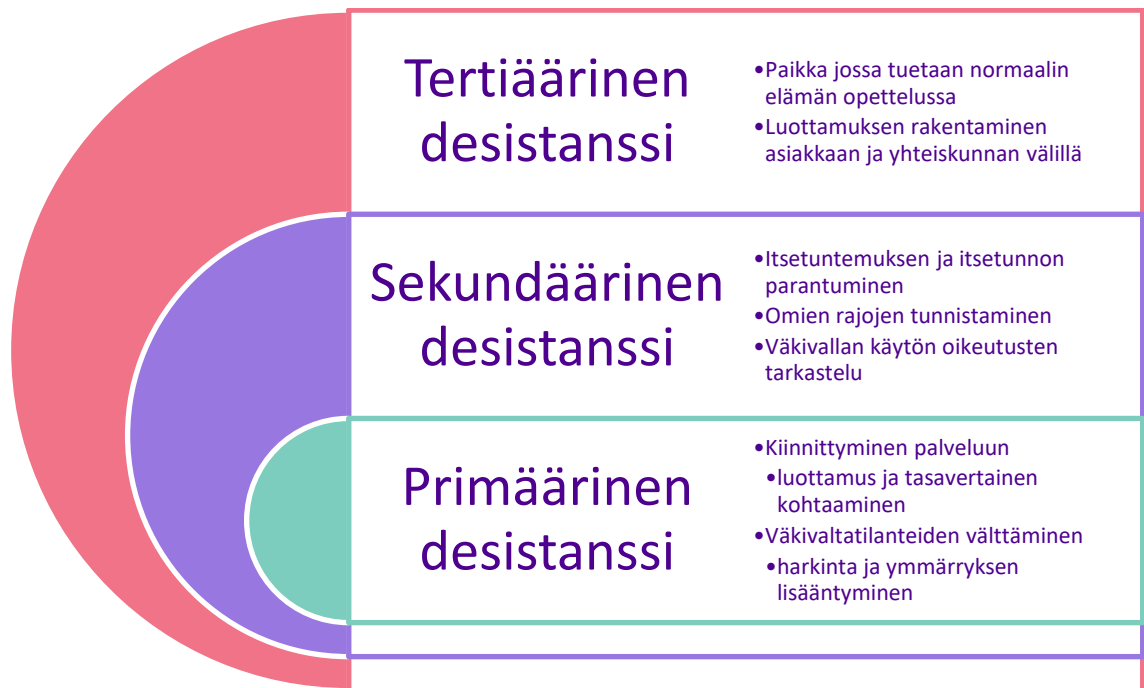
Tertiäärinen desistanssi

•Paikka jossa tuetaan normaalin elämän opettelussa
•Luottamuksen rakentaminen asiakkaan ja yhteiskunnan välillä

Sekundäärinen desistanssi

•Itsetuntemuksen ja itsetunnon parantuminen
•Omien rajojen tunnistaminen
•Väkivallan käytön oikeutusten tarkastelu

Primäärinen desistanssi

•Kiinnittyminen palveluun
•luottamus ja tasavertainen kohtaaminen
•Väkivaltatilanteiden välttäminen
•harkinta ja ymmärryksen lisääntyminen